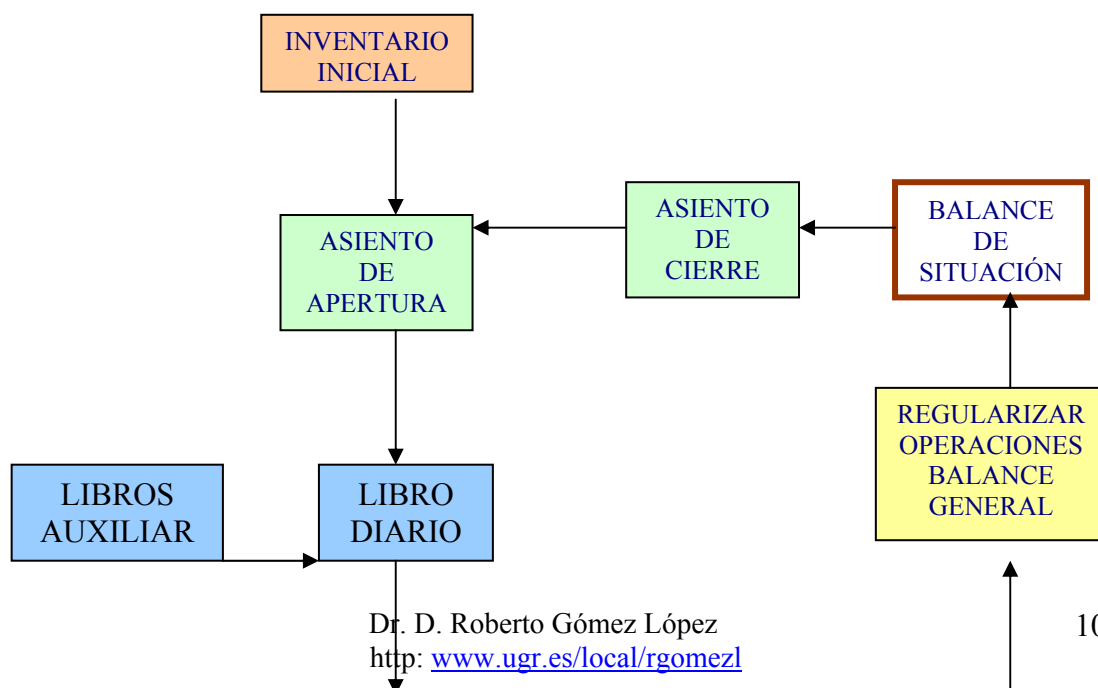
INVENTARIO INICIAL

ASIENTO DE APERTURA

ASIENTO DE CIERRE

BALANCE DE SITUACIÓN

REGULARIZAR OPERACIONES BALANCE GENERAL

LIBROS AUXILIAR

LIBRO DIARIO

Dr. D. Roberto Gómez López
http: www.ugr.es/local/rgomezl

10